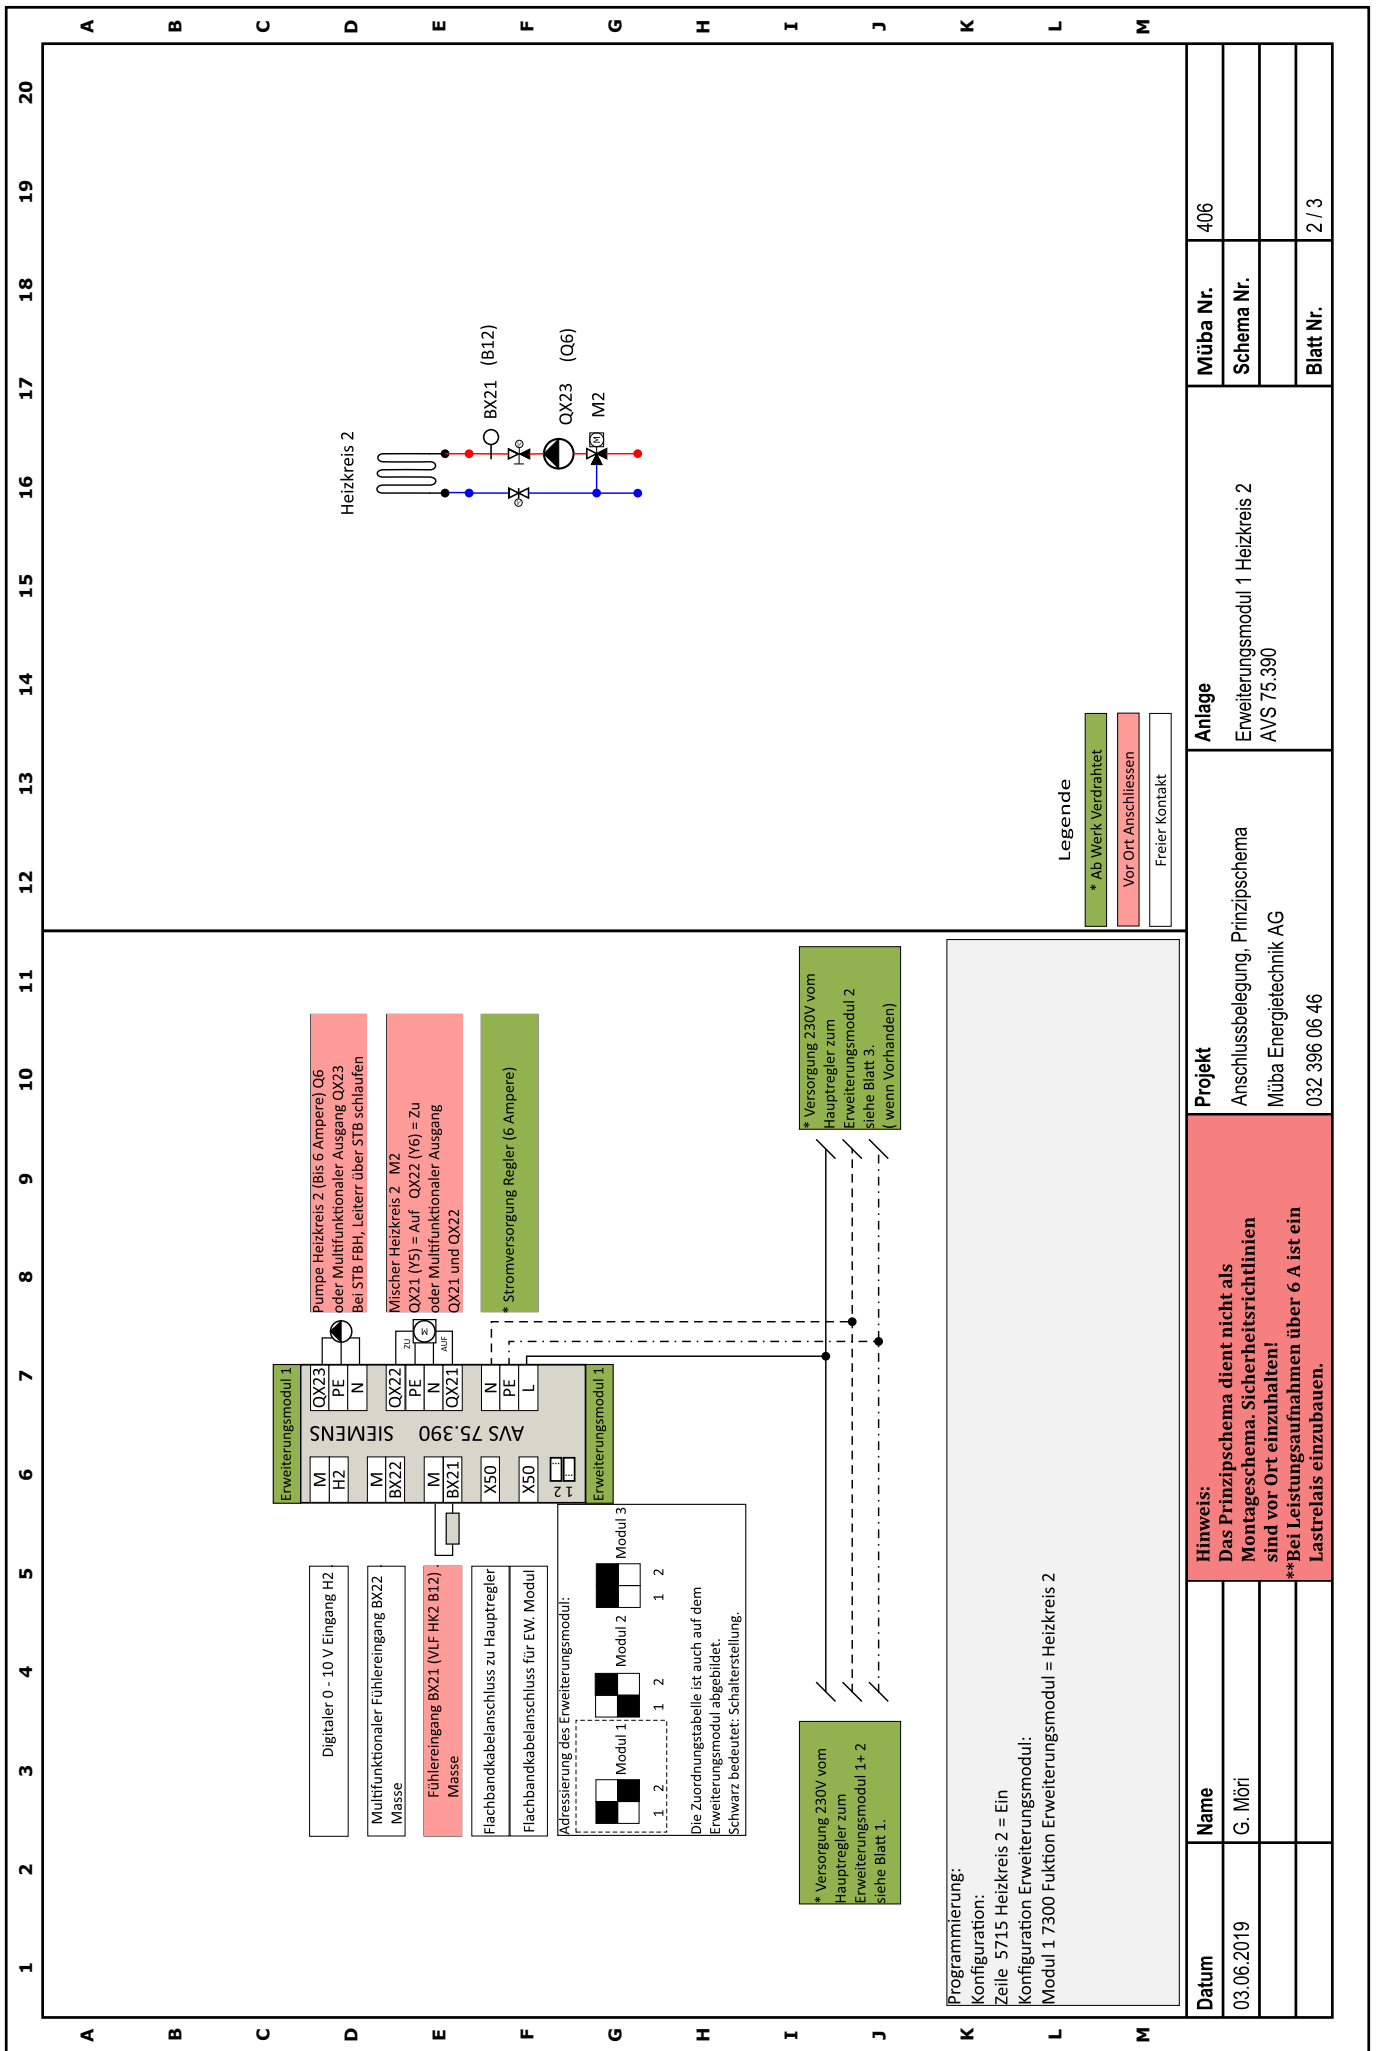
A B C D E F G H I J K L M

20 19 18 17 16 15 14 13 12 11 10 9 8 7 6 5 4 3 2 1

Heizkreis 2

BX21 (B12)

QX23 (Q6)

M2

Legende

* Ab Werk Verdrahtet

Vor Ort Anschliessen

Freier Kontakt

Pumpe Heizkreis 2 (Bis 6 Ampere) Q6
oder Multifunktionaler Ausgang QX23
Bei STB FBH, Leiterr über STB schlaufen

Mischer Heizkreis 2 M2
QX21 (Y5) = Auf QX22 (Y6) = Zu
oder Multifunktionaler Ausgang
QX21 und QX22

* Stromversorgung Regler (6 Ampere)

* Versorgung 230V vom Hauptregler zum Erweiterungsmodul 2 siehe Blatt 3. ( wenn Vorhanden)

Erweiterungsmodul 1

QX23 PE N QX22 PE N QX21 N PE L

ZU AUF

SIEMENS

AVS 75.390

M H2 M BX22 M BX21 X50 X50 1 2

Erweiterungsmodul 1

Digitaler 0 - 10 V Eingang H2

Multifunktionaler Fühlereingang BX22
Masse

Fühlereingang BX21 (VLF HK2 B12)
Masse

Flachbandkabelanschluss zu Hauptregler

Flachbandkabelanschluss für EW. Modul

Adressierung des Erweiterungsmodul:

Modul 1 Modul 2 Modul 3

1 2 1 2 1 2

Die Zuordnungstabelle ist auch auf dem Erweiterungsmodul abgebildet.
Schwarz bedeutet: Schalterstellung.

* Versorgung 230V vom Hauptregler zum Erweiterungsmodul 1+ 2 siehe Blatt 1.

Programmierung:
Konfiguration:
Zeile 5715 Heizkreis 2 = Ein
Konfiguration Erweiterungsmodul:
Modul 1 7300 Fuktion Erweiterungsmodul = Heizkreis 2

| Datum | Name | Hinweis: | Projekt | Anlage | Müba Nr. | 406 |
|---|---|---|---|---|---|---|
| 03.06.2019 | G. Möri | Das Prinzipschema dient nicht als Montageschema. Sicherheitsrichtlinien sind vor Ort einzuhalten! **Bei Leistungsaufnahmen über 6 A ist ein Lastrelais einzubauen. | Anschlussbelegung, Prinzipschema Müba Energietechnik AG 032 396 06 46 | Erweiterungsmodul 1 Heizkreis 2 AVS 75.390 | Schema Nr. | |
| | | | | | Blatt Nr. | 2 / 3 |